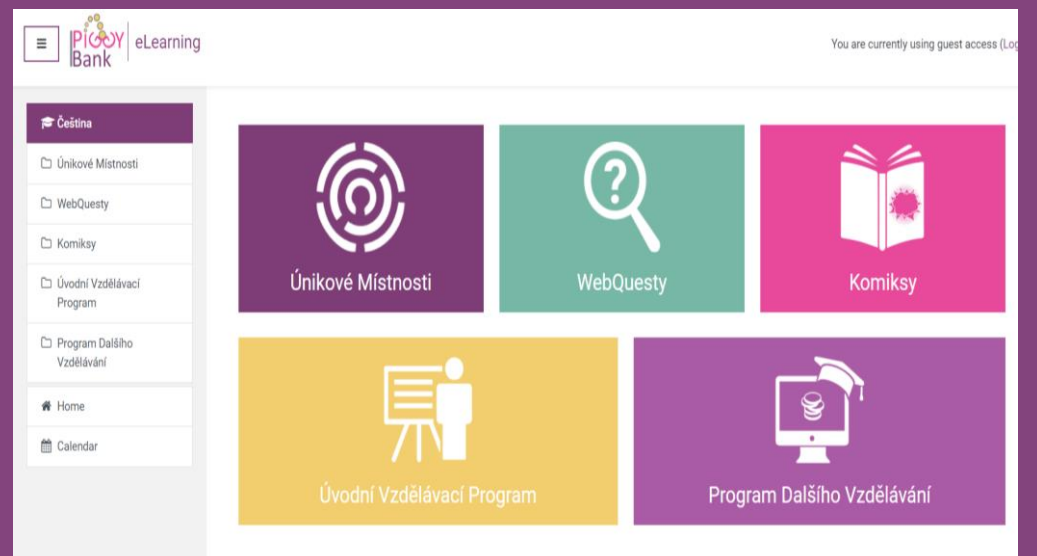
PIGGY Bank eLearning

You are currently using guest access (Log

Čeština

Únikové Místnosti

WebQuesty

Komiksy

Úvodní Vzdělávací Program

Program Dalšího Vzdělávání

Home

Calendar

Únikové Místnosti

WebQuesty

Komiksy

Úvodní Vzdělávací Program

Program Dalšího Vzdělávání